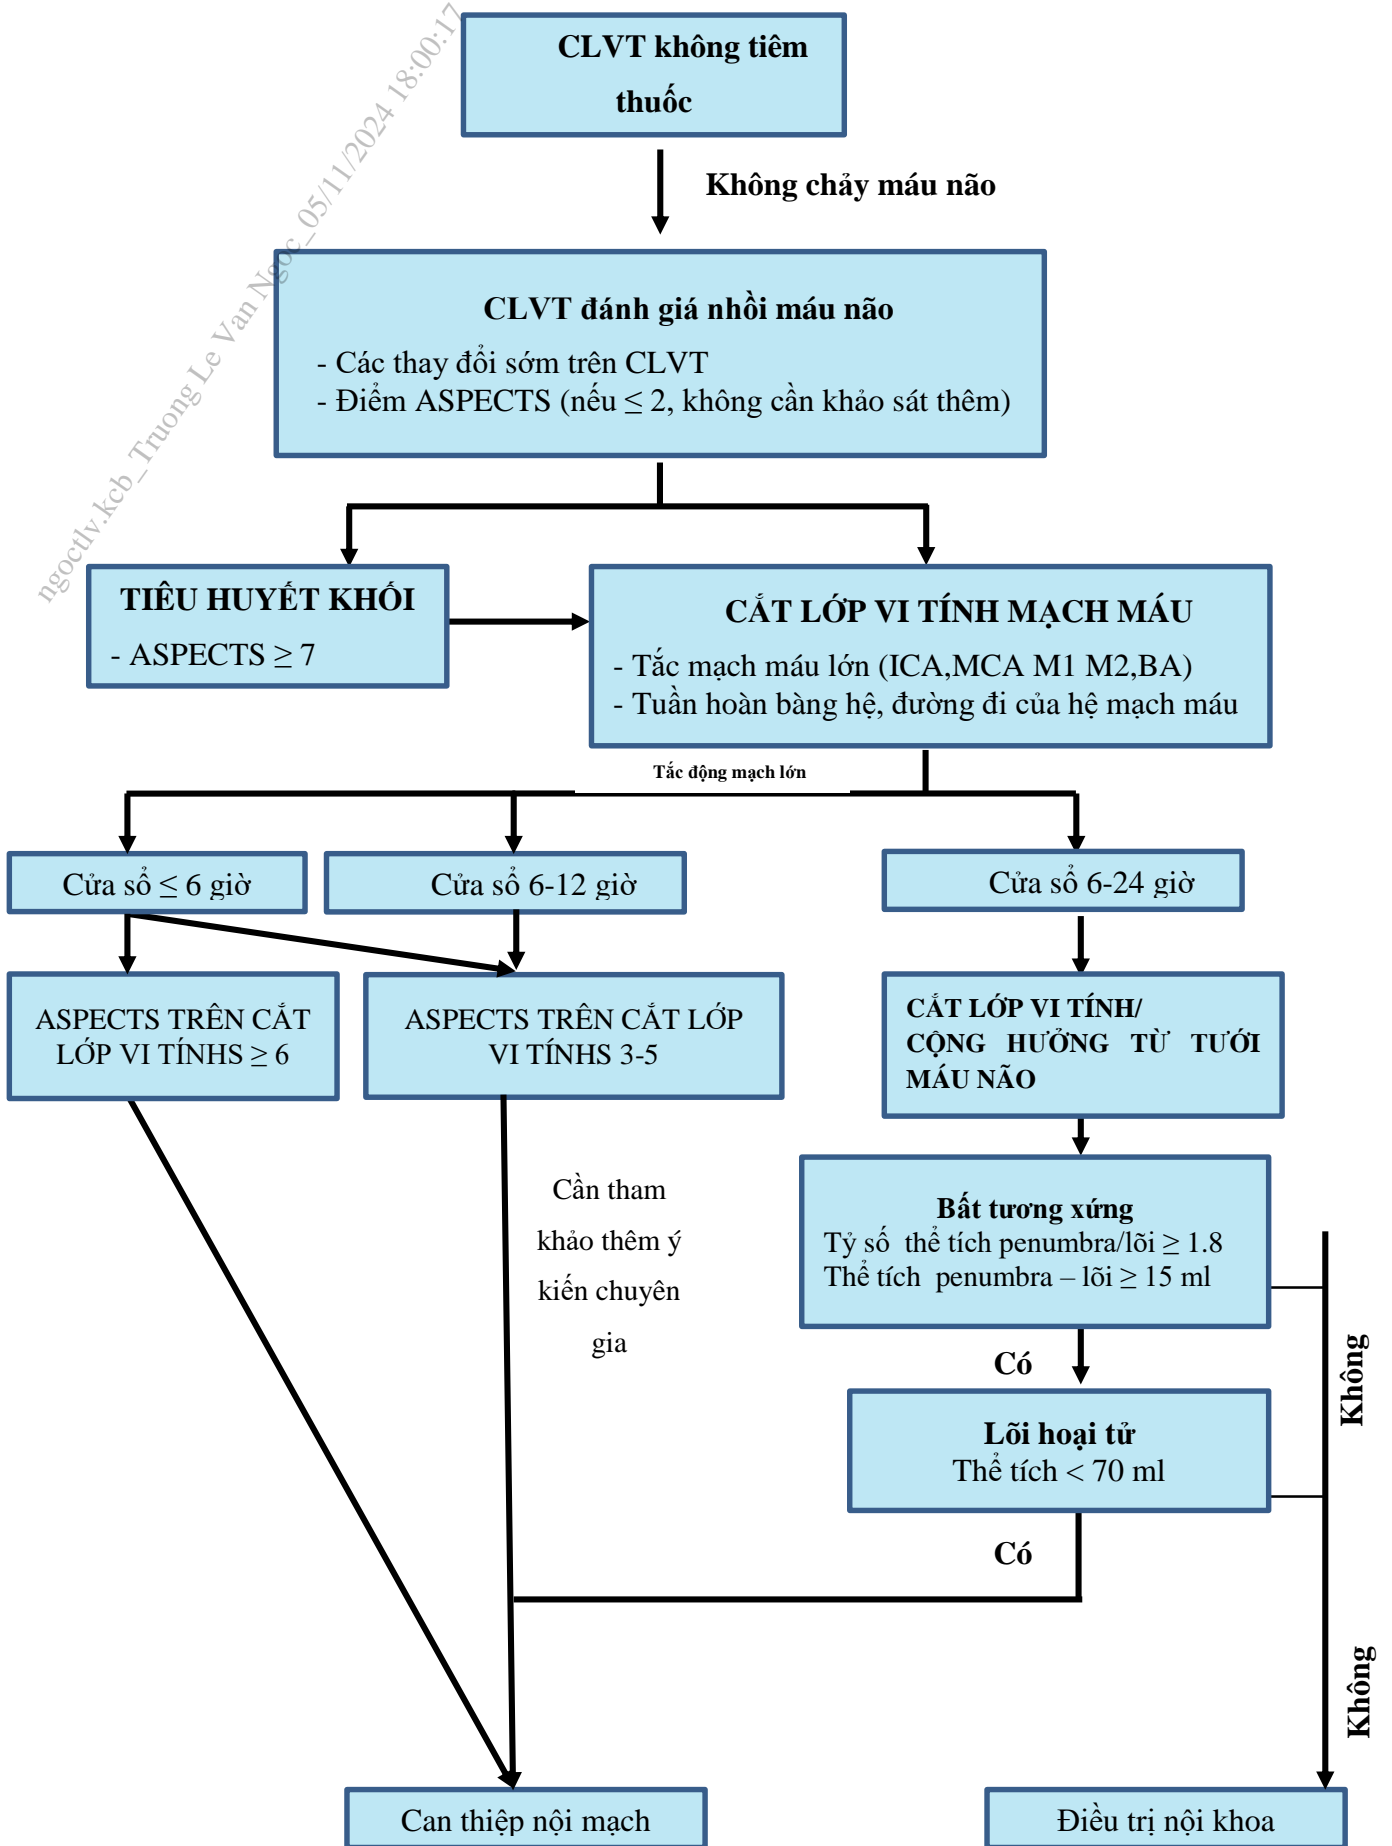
CLVT không tiêm thuốc

Không chảy máu não

CLVT đánh giá nhồi máu não
- Các thay đổi sớm trên CLVT
- Điểm ASPECTS (nếu ≤ 2, không cần khảo sát thêm)

TIÊU HUYẾT KHỐI
- ASPECTS ≥ 7

CẮT LỚP VI TÍNH MẠCH MÁU
- Tắc mạch máu lớn (ICA,MCA M1 M2,BA)
- Tuần hoàn bàng hệ, đường đi của hệ mạch máu

Tắc động mạch lớn

Cửa sổ ≤ 6 giờ

Cửa sổ 6-12 giờ

Cửa sổ 6-24 giờ

ASPECTS TRÊN CẮT LỚP VI TÍNHS ≥ 6

ASPECTS TRÊN CẮT LỚP VI TÍNHS 3-5

CẮT LỚP VI TÍNH/ CỘNG HƯỞNG TỪ TƯỚI MÁU NÃO

Cần tham khảo thêm ý kiến chuyên gia

Bất tương xứng
Tỷ số thể tích penumbra/lõi ≥ 1.8
Thể tích penumbra – lõi ≥ 15 ml

Có

Không

Lõi hoại tử
Thể tích < 70 ml

Có

Không

Can thiệp nội mạch

Điều trị nội khoa

ngoctlv.kcb_Truong Le Van Ngoc_05/11/2024 18:00:17